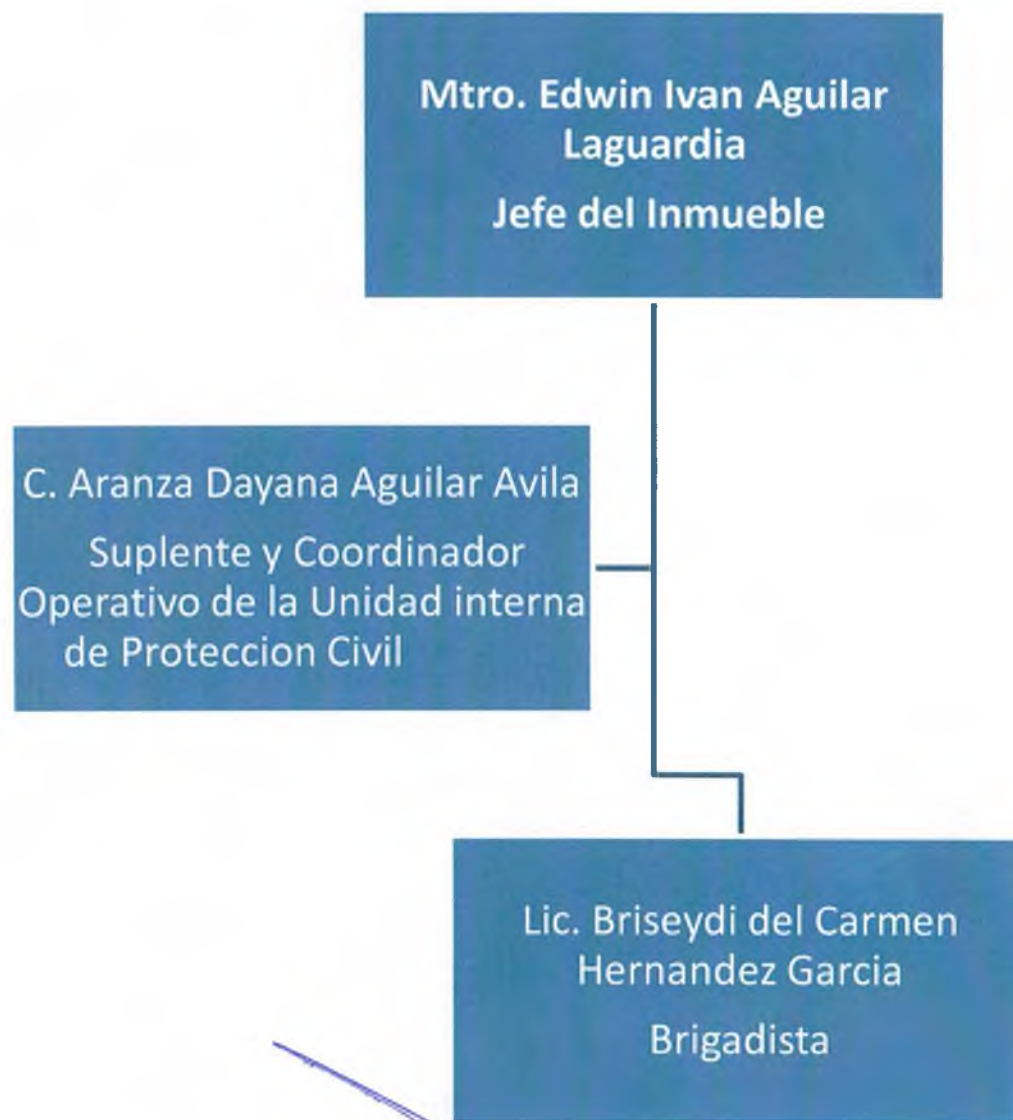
Mtro. Edwin Ivan Aguilar Laguardia

Jefe del Inmueble

C. Aranza Dayana Aguilar Avila

Suplente y Coordinador Operativo de la Unidad interna de Proteccion Civil

Lic. Briseydi del Carmen Hernandez Garcia

Brigadista